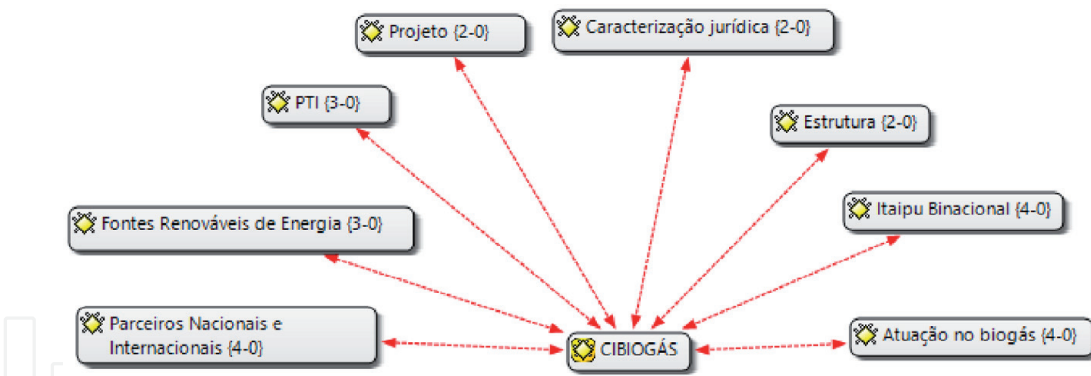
Projeto {2-0}

Caracterização jurídica {2-0}

PTI {3-0}

Estrutura {2-0}

Fontes Renováveis de Energia {3-0}

Itaipu Binacional {4-0}

Parceiros Nacionais e Internacionais {4-0}

CIBIOGÁS

Atuação no biogás {4-0}